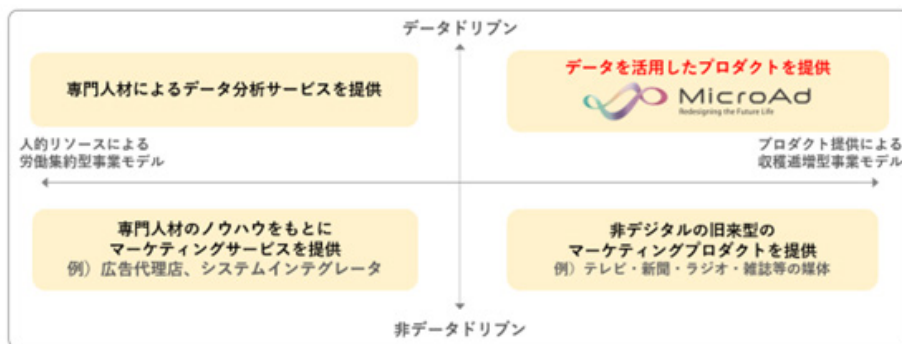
データドリブン

専門人材によるデータ分析サービスを提供

データを活用したプロダクトを提供

MicroAd
Redesigning the Future Life

人的リソースによる
労働集約型事業モデル

プロダクト提供による
収穫逓増型事業モデル

専門人材のノウハウをもとに
マーケティングサービスを提供
例）広告代理店、システムインテグレータ

非デジタルの旧来型の
マーケティングプロダクトを提供
例）テレビ・新聞・ラジオ・雑誌等の媒体

非データドリブン